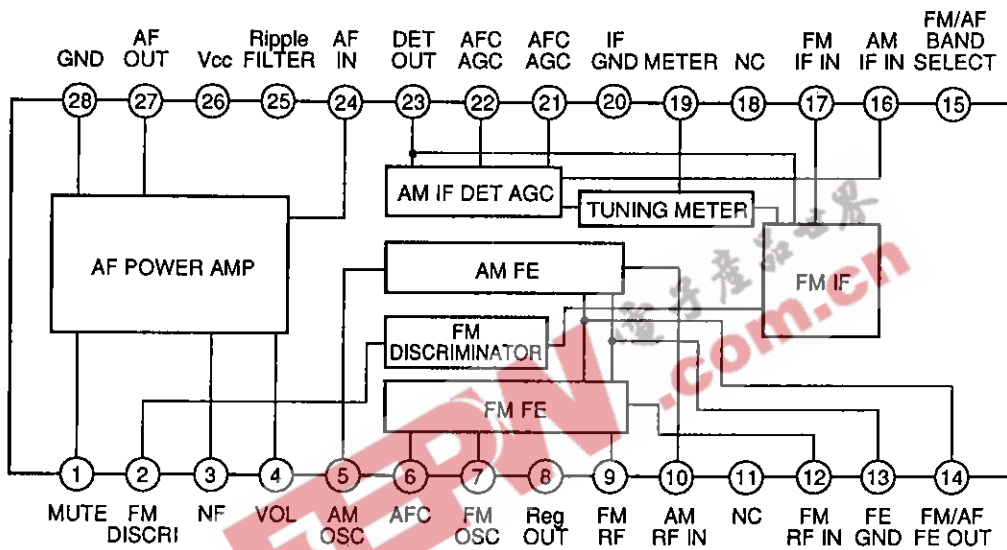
GND 28
AF OUT 27
Vcc 26
Ripple FILTER 25
AF IN 24
DET OUT 23
AFC AGC 22
AFC AGC 21
IF GND 20
METER 19
NC 18
FM IF IN 17
AM IF IN 16
FM/AF BAND SELECT 15

AM IF DET AGC
TUNING METER
AF POWER AMP
AM FE
FM IF
FM DISCRIMINATOR
FM FE

1 MUTE
2 FM DISCRI
3 NF
4 VOL
5 AM OSC
6 AFC
7 FM OSC
8 Reg OUT
9 FM RF
10 AM RF IN
11 NC
12 FM RF IN
13 FE GND
14 FM/AF FE OUT

电子产品世界
EEPW.com.cn